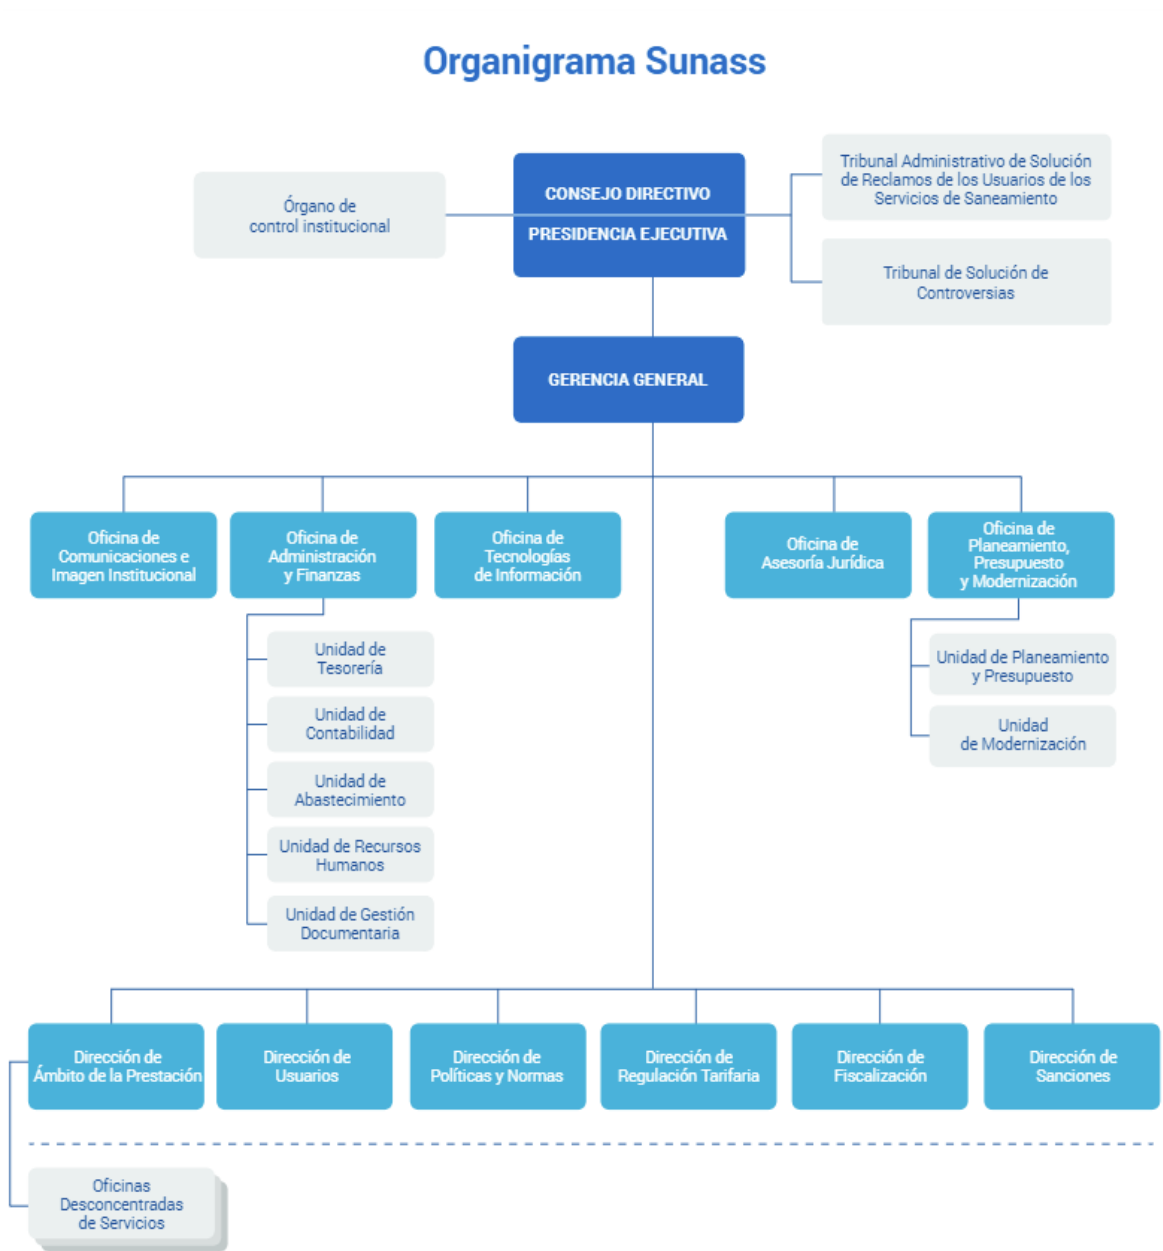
Organigrama Sunass

Órgano de control institucional

CONSEJO DIRECTIVO

PRESIDENCIA EJECUTIVA

Tribunal Administrativo de Solución de Reclamos de los Usuarios de los Servicios de Saneamiento

Tribunal de Solución de Controversias

GERENCIA GENERAL

Oficina de Comunicaciones e Imagen Institucional

Oficina de Administración y Finanzas

Oficina de Tecnologías de Información

Oficina de Asesoría Jurídica

Oficina de Planeamiento, Presupuesto y Modernización

Unidad de Tesorería

Unidad de Contabilidad

Unidad de Abastecimiento

Unidad de Recursos Humanos

Unidad de Gestión Documentaria

Unidad de Planeamiento y Presupuesto

Unidad de Modernización

Dirección de Ámbito de la Prestación

Dirección de Usuarios

Dirección de Políticas y Normas

Dirección de Regulación Tarifaria

Dirección de Fiscalización

Dirección de Sanciones

Oficinas Desconcentradas de Servicios